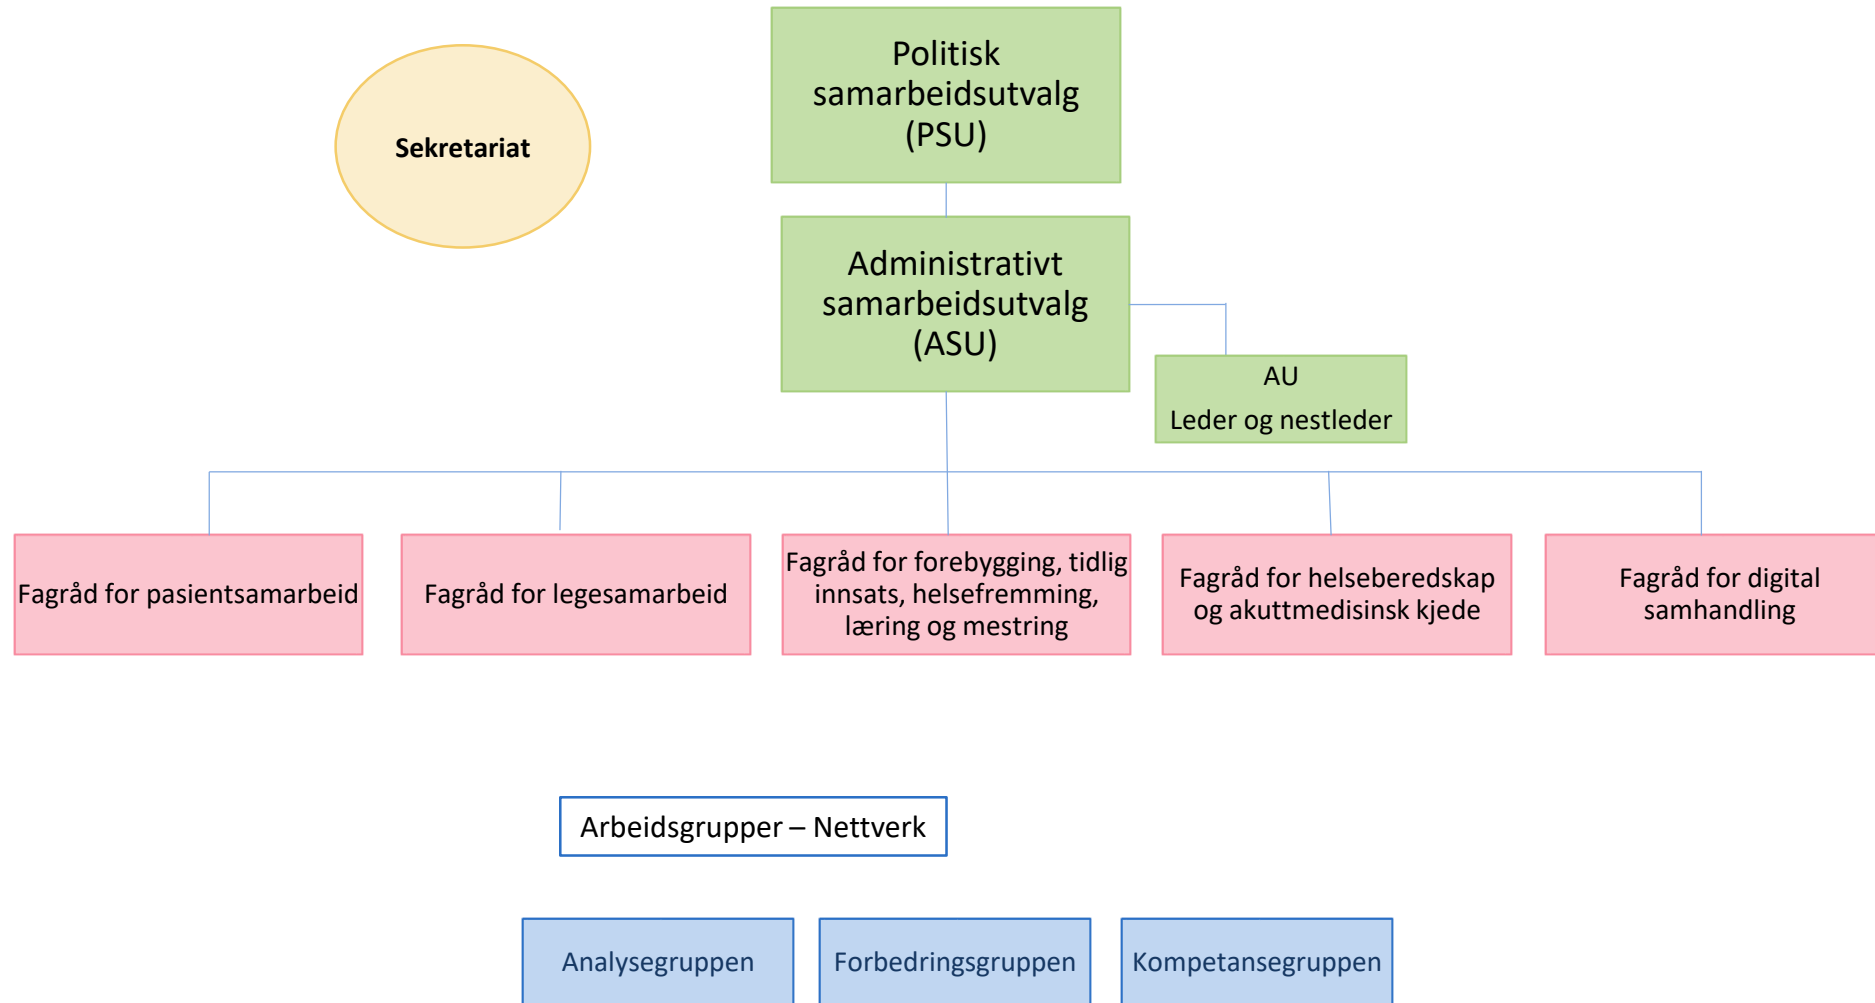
Sekretariat

Politisk samarbeidsutvalg (PSU)

Administrativt samarbeidsutvalg (ASU)

AU
Leder og nestleder

Fagråd for pasientsamarbeid

Fagråd for legesamarbeid

Fagråd for forebygging, tidlig innsats, helsefremming, læring og mestring

Fagråd for helseberedskap og akuttmedisinsk kjede

Fagråd for digital samhandling

Arbeidsgrupper – Nettverk

Analysegruppen

Forbedringsgruppen

Kompetansegruppen